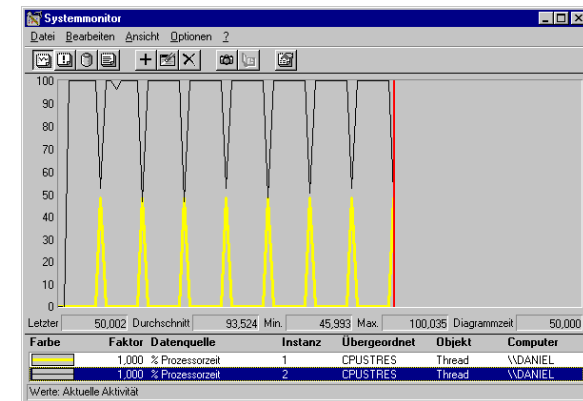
Systemmonitor

Datei Bearbeiten Ansicht Optionen ?

100
90
80
70
60
50
40
30
20
10
0

Letzter 50,002 Durchschnitt 93,524 Min. 45,993 Max. 100,035 Diagrammzeit 50,000

| Farbe | Faktor | Datenquelle | Instanz | Übergeordnet | Objekt | Computer |
|---|---|---|---|---|---|---|
| | 1,000 | % Prozessorzeit | 1 | CPUSTRES | Thread | \\DANIEL |
| | 1,000 | % Prozessorzeit | 2 | CPUSTRES | Thread | \\DANIEL |

Werte: Aktuelle Aktivität